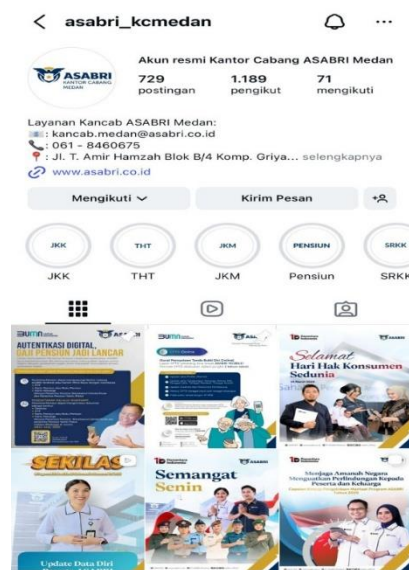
< asabri_kcmedan

ASABRI KANTOR CABANG MEDAN

Akun resmi Kantor Cabang ASABRI Medan

729 postingan
1.189 pengikut
71 mengikuti

Layanan Kancab ASABRI Medan:
: kancab.medan@asabri.co.id
: 061 - 8460675
: Jl. T. Amir Hamzah Blok B/4 Komp. Griya... selengkapnya
www.asabri.co.id

Mengikuti
Kirim Pesan

JKK
THT
JKM
PENSIUN
SRKK

JKK
THT
JKM
Pensiun
SRKK

BUMN ASABRI
AUTENTIKASI DIGITAL, GAJI PENSIUN JADI LANCAR

BUMN ASABRI

ID ASABRI
Selamat Hari Hak Konsumen Sedunia

SEKILAS

Update Data Diri

ID ASABRI
Semangat Senin

ASABRI
Menjaga Amanah Negara Memberikan Perlindungan Kepada Peserta dan Keluarga